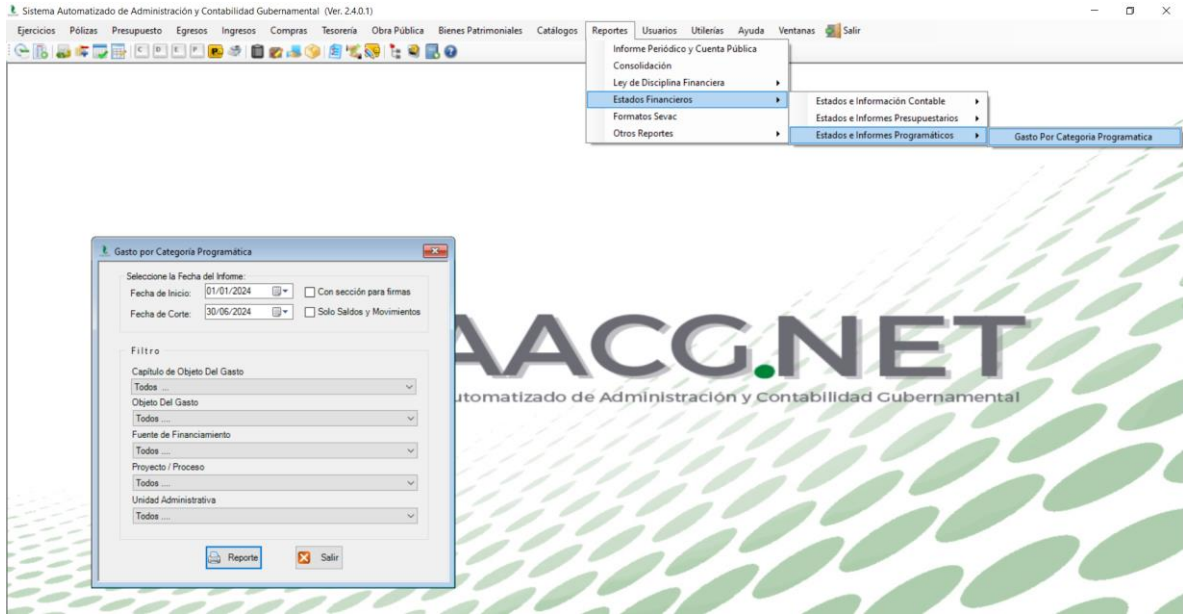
Sistema Automatizado de Administración y Contabilidad Gubernamental (Ver. 2.4.0.1)

Ejercicios Pólizas Presupuesto Egresos Ingresos Compras Tesorería Obra Pública Bienes Patrimoniales Catálogos Reportes Usuarios Utilerías Ayuda Ventanas Salir

Informe Periódico y Cuenta Pública
Consolidación
Ley de Disciplina Financiera
Estados Financieros
Formatos Sevac
Otros Reportes

Estados e Información Contable
Estados e Informes Presupuestarios
Estados e Informes Programáticos

Gasto Por Categoria Programatica

Gasto por Categoría Programática

Seleccione la Fecha del Informe:
Fecha de Inicio: 01/01/2024
Con sección para firmas
Fecha de Corte: 30/06/2024
Solo Saldos y Movimientos

Filtro
Capítulo de Objeto Del Gasto
Todos ....
Objeto Del Gasto
Todos ....
Fuente de Financiamiento
Todos ....
Proyecto / Proceso
Todos ....
Unidad Administrativa
Todos ....

Reporte
Salir

AACG.NET
utomatizado de Administración y Contabilidad Gubernamental